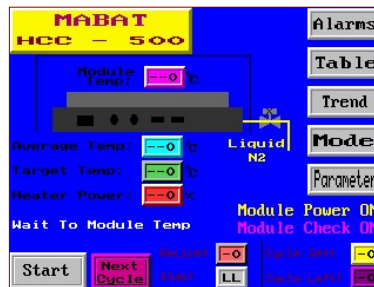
MABAT
HCC – 500

Module Temp: --0 °c

Liquid N2

Average Temp: --0 °c
Target Temp: --0 °c
Heater Power: --0 %

Wait To Module Temp

Alarms
Table
Trend
Mode
Parameter

Module Power ON
Module Check ON

Start
Next Cycle

Recipe -0
Step LL

Cycle Set -0
Cycle Left -0